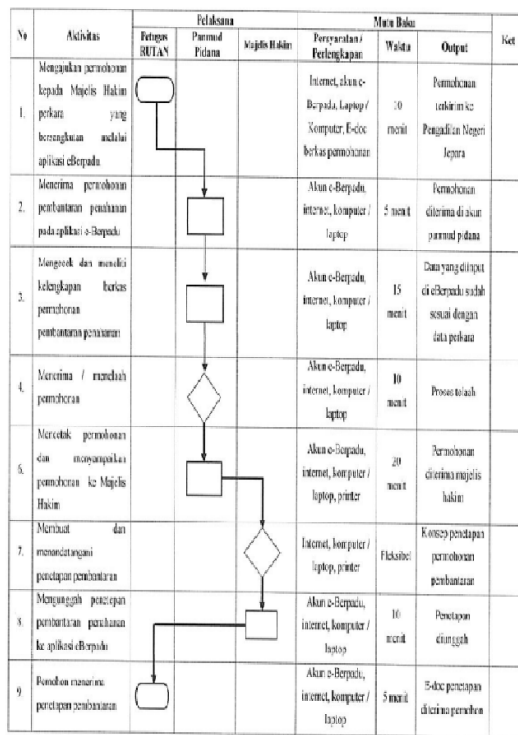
| No | Aktivitas | Petugas RUTAN | Panmud Pidana | Majelis Hakim | Persyaratan / Perlengkapan | Waktu | Output | Ket |
|---|---|---|---|---|---|---|---|---|
| 1. | Mengajukan permohonan kepada Majelis Hakim perkara yang bersangkutan melalui aplikasi eBerpadu | | | | Internet, akun e-Berpadu, Laptop / Komputer, E-doc berkas permohonan | 10 menit | Permohonan terkirim ke Pengadilan Negeri Jepara | |
| 2. | Menerima permohonan pembantaran penahanan pada aplikasi e-Berpadu | | | | Akun e-Berpadu, internet, komputer / laptop | 5 menit | Permohonan diterima di akun panmud pidana | |
| 3. | Mengecek dan meneliti kelengkapan berkas permohonan pembantaran penahanan | | | | Akun e-Berpadu, internet, komputer / laptop | 15 menit | Data yang diinput di eBerpadu sudah sesuai dengan data perkara | |
| 4. | Menerima / menelaah permohonan | | | | Akun e-Berpadu, internet, komputer / laptop | 10 menit | Proses telaah | |
| 6. | Mencetak permohonan dan menyampaikan permohonan ke Majelis Hakim | | | | Akun e-Berpadu, internet, komputer / laptop, printer | 20 menit | Permohonan diterima majelis hakim | |
| 7. | Membuat dan menandatangani penetapan pembantaran | | | | Internet, komputer / laptop, printer | Fleksibel | Konsep penetapan permohonan pembantaran | |
| 8. | Mengunggah penetapan pembantaran penahanan ke aplikasi eBerpadu | | | | Akun e-Berpadu, internet, komputer / laptop | 10 menit | Penetapan diunggah | |
| 9 | Pemohon menerima penetapan pembantaran | | | | Akun e-Berpadu, internet, komputer / laptop | 5 menit | E-doc penetapan diterima pemohon | |